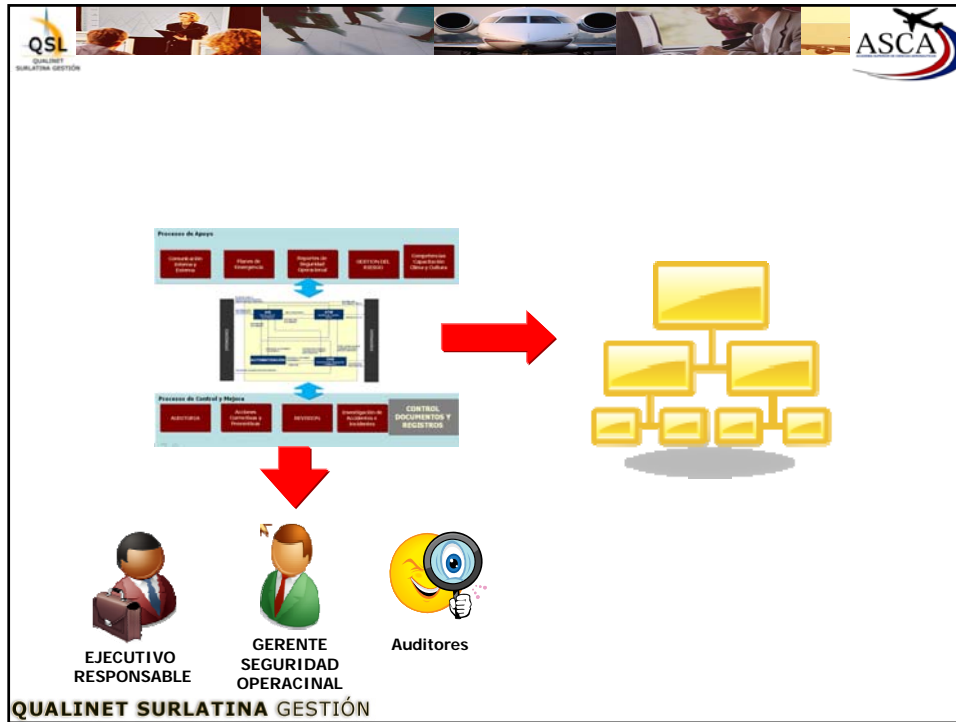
QSL
QUALINET SURLATINA GESTIÓN

ASCA

Procesos de Apoyo

Comunicación Externa y Interna

Planes de Emergencia

Reportes de Seguridad Operacional

GESTIÓN DEL RIESGO

Competencias Capacitación Clima y Cultura

Procesos de Control y Mejora

AUDITORIA

Acciones Correctivas y Preventivas

REVISIÓN

Investigación de Accidentes e Incidentes

CONTROL DOCUMENTOS Y REGISTROS

EJECUTIVO RESPONSABLE

GERENTE SEGURIDAD OPERACINAL

Auditores

QUALINET SURLATINA GESTIÓN